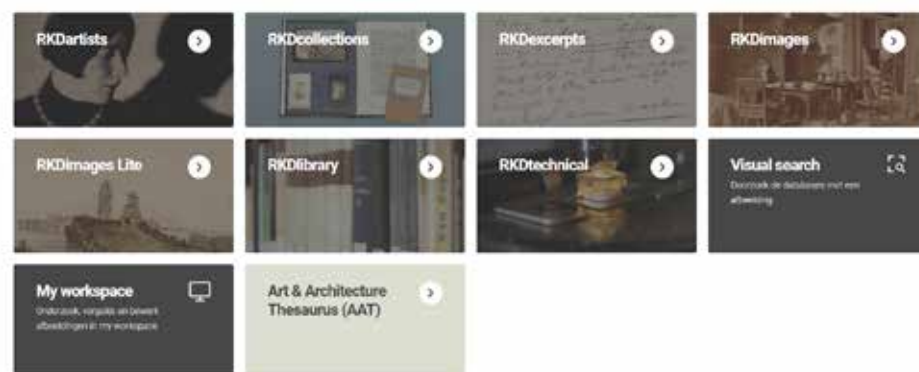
RKDartists

RKDcollections

RKDexcerpts

RKDimages

RKDimages Lite

RKDlibrary

RKDtechnical

Visual search

Doorzoek de databases met een afbeelding

My workspace

Onderzoek, vergelijk en bewerk afbeeldingen in my workspace

Art & Architecture Thesaurus (AAT)